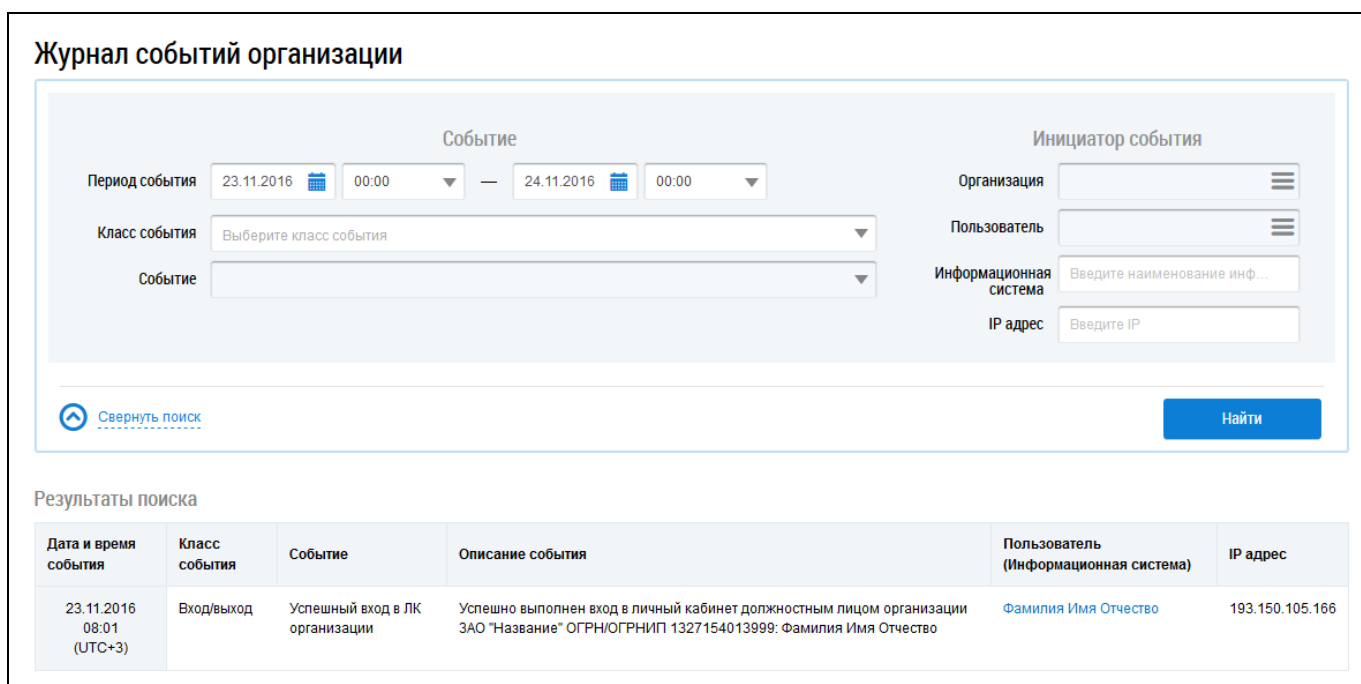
Журнал событий организации

Событие

Инициатор события

Период события 23.11.2016 00:00 — 24.11.2016 00:00

Организация

Класс события Выберите класс события

Пользователь

Событие

Информационная система Введите наименование инф...

IP адрес Введите IP

Свернуть поиск

Найти

Результаты поиска

| Дата и время события | Класс события | Событие | Описание события | Пользователь (Информационная система) | IP адрес |
|---|---|---|---|---|---|
| 23.11.2016 08:01 (UTC+3) | Вход/выход | Успешный вход в ЛК организации | Успешно выполнен вход в личный кабинет должностным лицом организации ЗАО "Название" ОГРН/ОГРНИП 1327154013999: Фамилия Имя Отчество | Фамилия Имя Отчество | 193.150.105.166 |